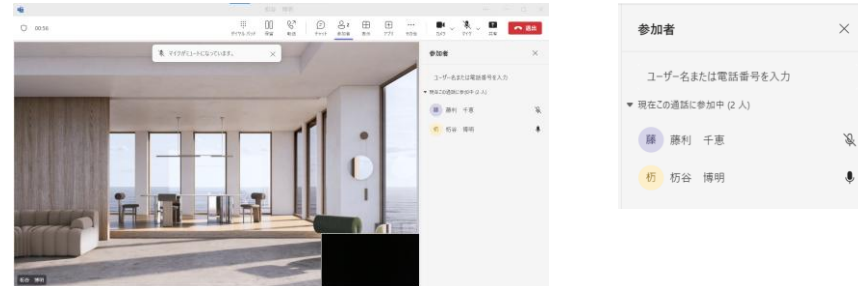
00:56

ダイヤル パッド
保留
転送
チャット
参加者
表示
アプリ
その他
カメラ
マイク
共有
退出

マイクがミュートになっています。

参加者

ユーザー名または電話番号を入力

現在この通話に参加中 (2 人)

藤 藤利 千恵

杤 杤谷 博明

参加者

ユーザー名または電話番号を入力

▾ 現在この通話に参加中 (2 人)

藤 藤利 千恵

杤 杤谷 博明